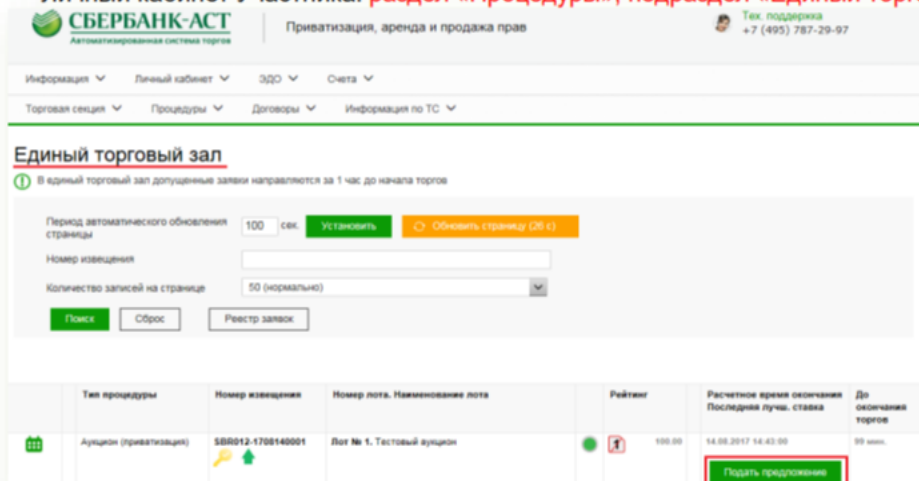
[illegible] кабинет Участника: раздел «Процедуры», подраздел «Единый торг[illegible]

СБЕРБАНК-АСТ
Автоматизированная система торгов

Приватизация, аренда и продажа прав

Тех. поддержка
+7 (495) 787-29-97

Информация ∨ Личный кабинет ∨ ЭДО ∨ Счета ∨

Торговая секция ∨ Процедуры ∨ Договоры ∨ Информация по ТС ∨

Единый торговый зал

В единый торговый зал допущенные заявки направляются за 1 час до начала торгов

Период автоматического обновления страницы 100 сек. Установить Обновить страницу (26 с)

Номер извещения

Количество записей на странице 50 (нормально)

Поиск Сброс Реестр заявок

| | Тип процедуры | Номер извещения | Номер лота. Наименование лота | | Рейтинг | | Расчетное время окончания Последняя лучш. ставка | До окончания торгов |
|---|---|---|---|---|---|---|---|---|
| | Аукцион (приватизация) | SBR012-1708140001 | Лот № 1. Тестовый аукцион | | | 100.00 | 14.08.2017 14:43:00 Подать предложение | 99 мин. |